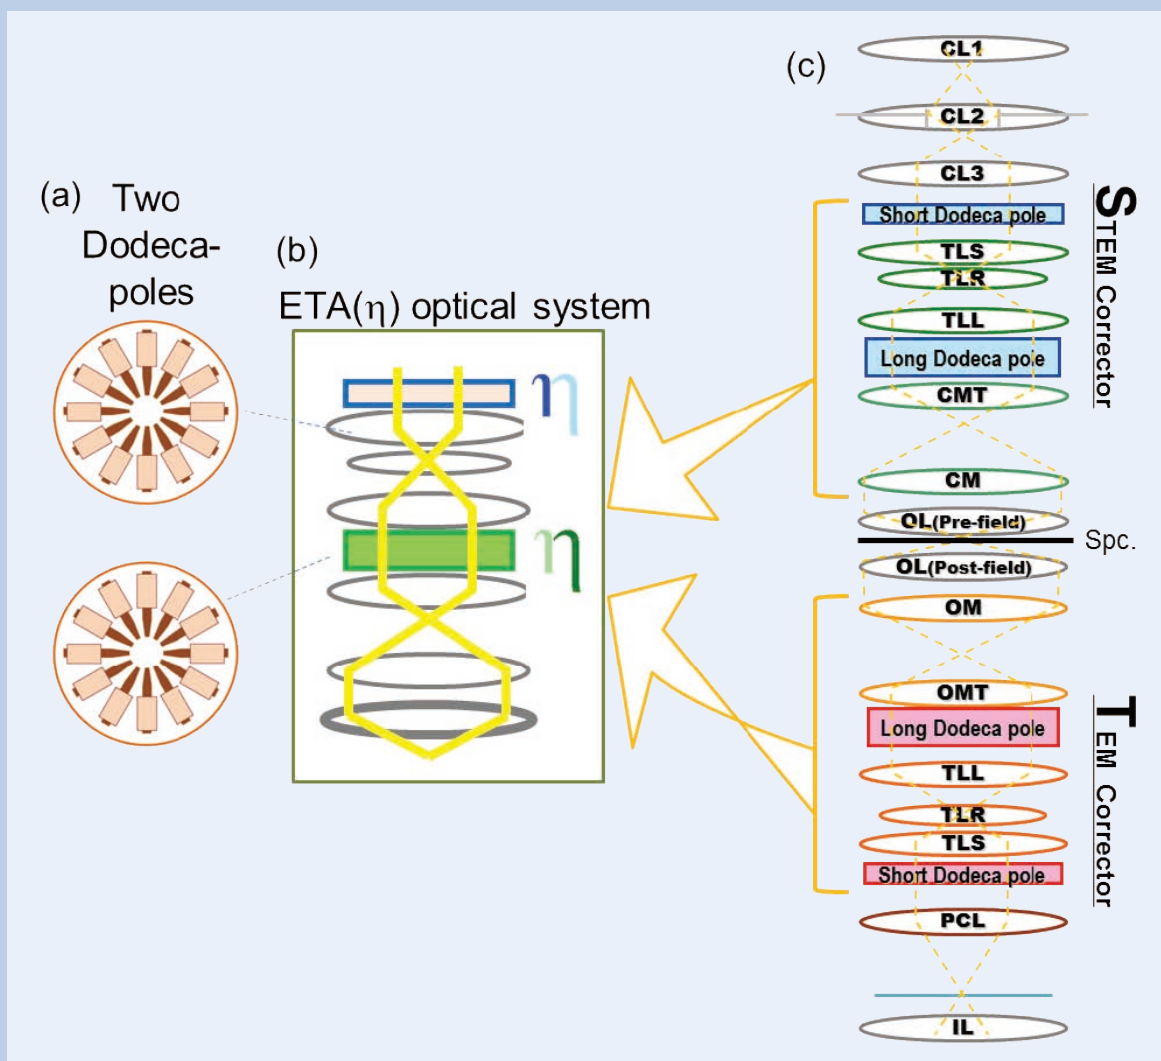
(a) Two Dodecapoles

(b) ETA($\eta$) optical system

$\eta$

$\eta$

(c)

CL1

CL2

CL3

Short Dodeca pole

TLS

TLR

TLL

Long Dodeca pole

CMT

CM

OL(Pre-field)

Spc.

OL(Post-field)

OM

OMT

Long Dodeca pole

TLL

TLR

TLS

Short Dodeca pole

PCL

IL

STEM Corrector

TEM Corrector